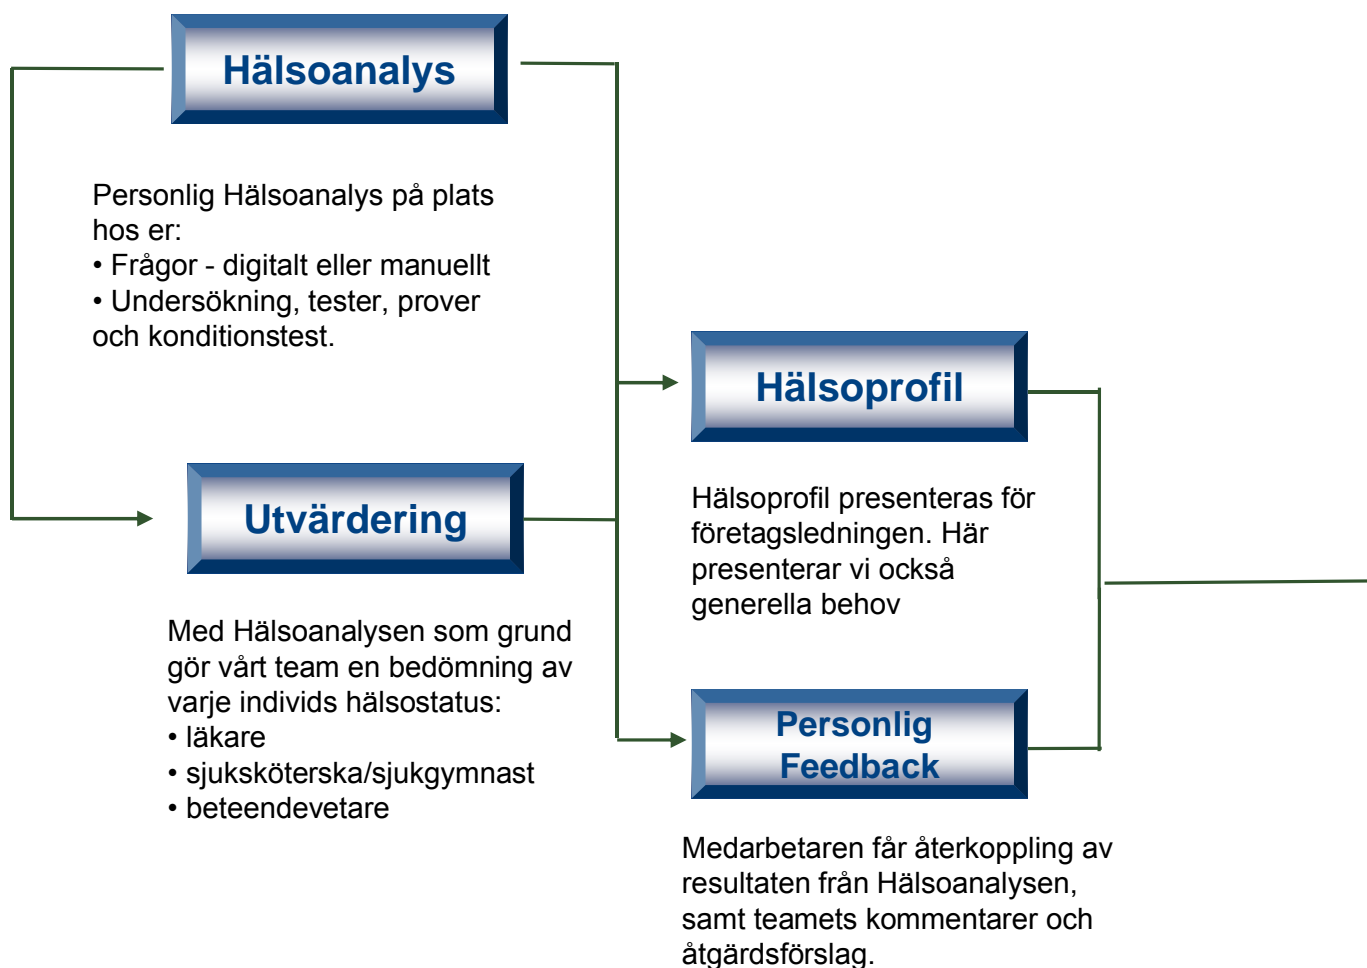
Hälsoanalys

Personlig Hälsoanalys på plats hos er:
• Frågor - digitalt eller manuellt
• Undersökning, tester, prover och konditionstest.

Utvärdering

Med Hälsoanalysen som grund gör vårt team en bedömning av varje individs hälsostatus:
• läkare
• sjuksköterska/sjukgymnast
• beteendevetare

Hälsoprofil

Hälsoprofil presenteras för företagsledningen. Här presenterar vi också generella behov

Personlig Feedback

Medarbetaren får återkoppling av resultaten från Hälsoanalysen, samt teamets kommentarer och åtgärdsförslag.